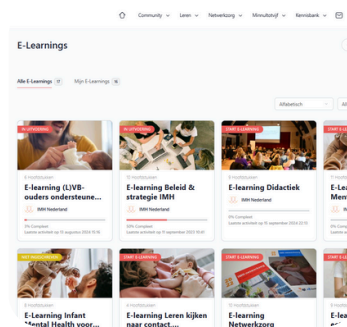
Community Leren Netwerkzorg Mimuitstijf Kennisbank

E-Learnings

Alle E-Learnings 17 Mijn E-Learnings 15

Alfabetisch

IN UITVOERING
6 Hoofdstukken
E-learning (L)VB-ouders ondersteune...
IMH Nederland
0% Compleet
Laatste activiteit op 15 augustus 2023 15:16

IN UITVOERING
10 Hoofdstukken
E-learning Beleid & strategie IMH
IMH Nederland
33% Compleet
Laatste activiteit op 11 september 2023 09:23

START E-LEARNING
6 Hoofdstukken
E-learning Didactiek
IMH Nederland
0% Compleet
Laatste activiteit op 13 september 2023 22:13

START E-LEARNING
E-learning Infant Mental Health voor...

START E-LEARNING
E-learning Leren kijken naar contact...

START E-LEARNING
10 Hoofdstukken
E-learning Netwerkzorg